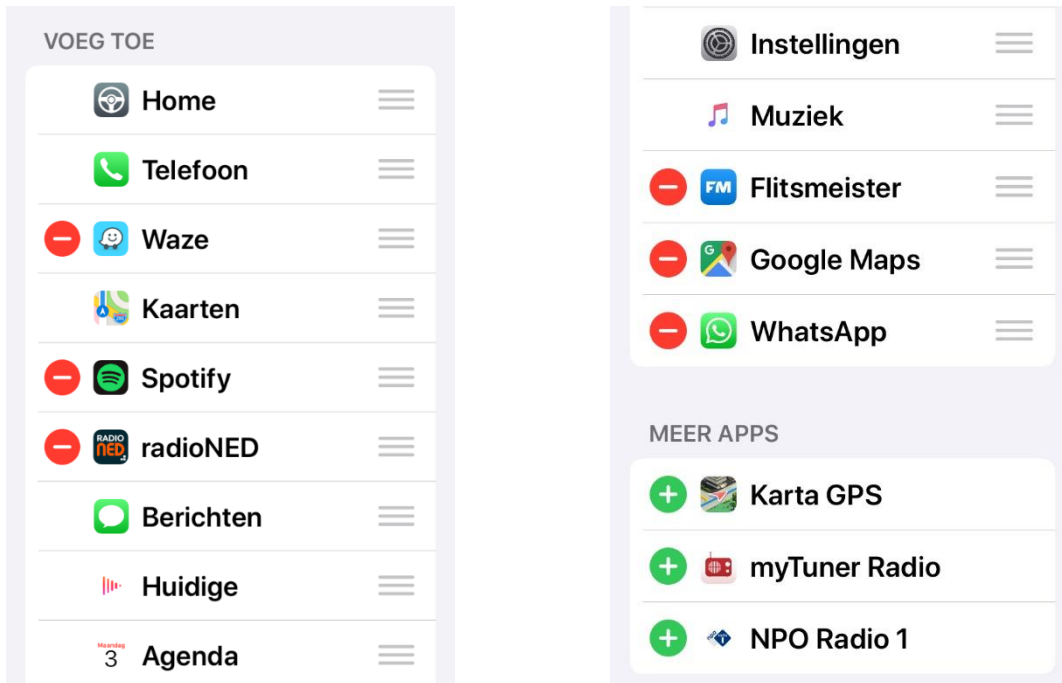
VOEG TOE

Home

Telefoon

Waze

Kaarten

Spotify

RADIO NED radioNED

Berichten

Huidige

Maandag 3 Agenda

Instellingen

Muziek

FM Flitsmeister

Google Maps

WhatsApp

MEER APPS

Karta GPS

myTuner Radio

NPO Radio 1